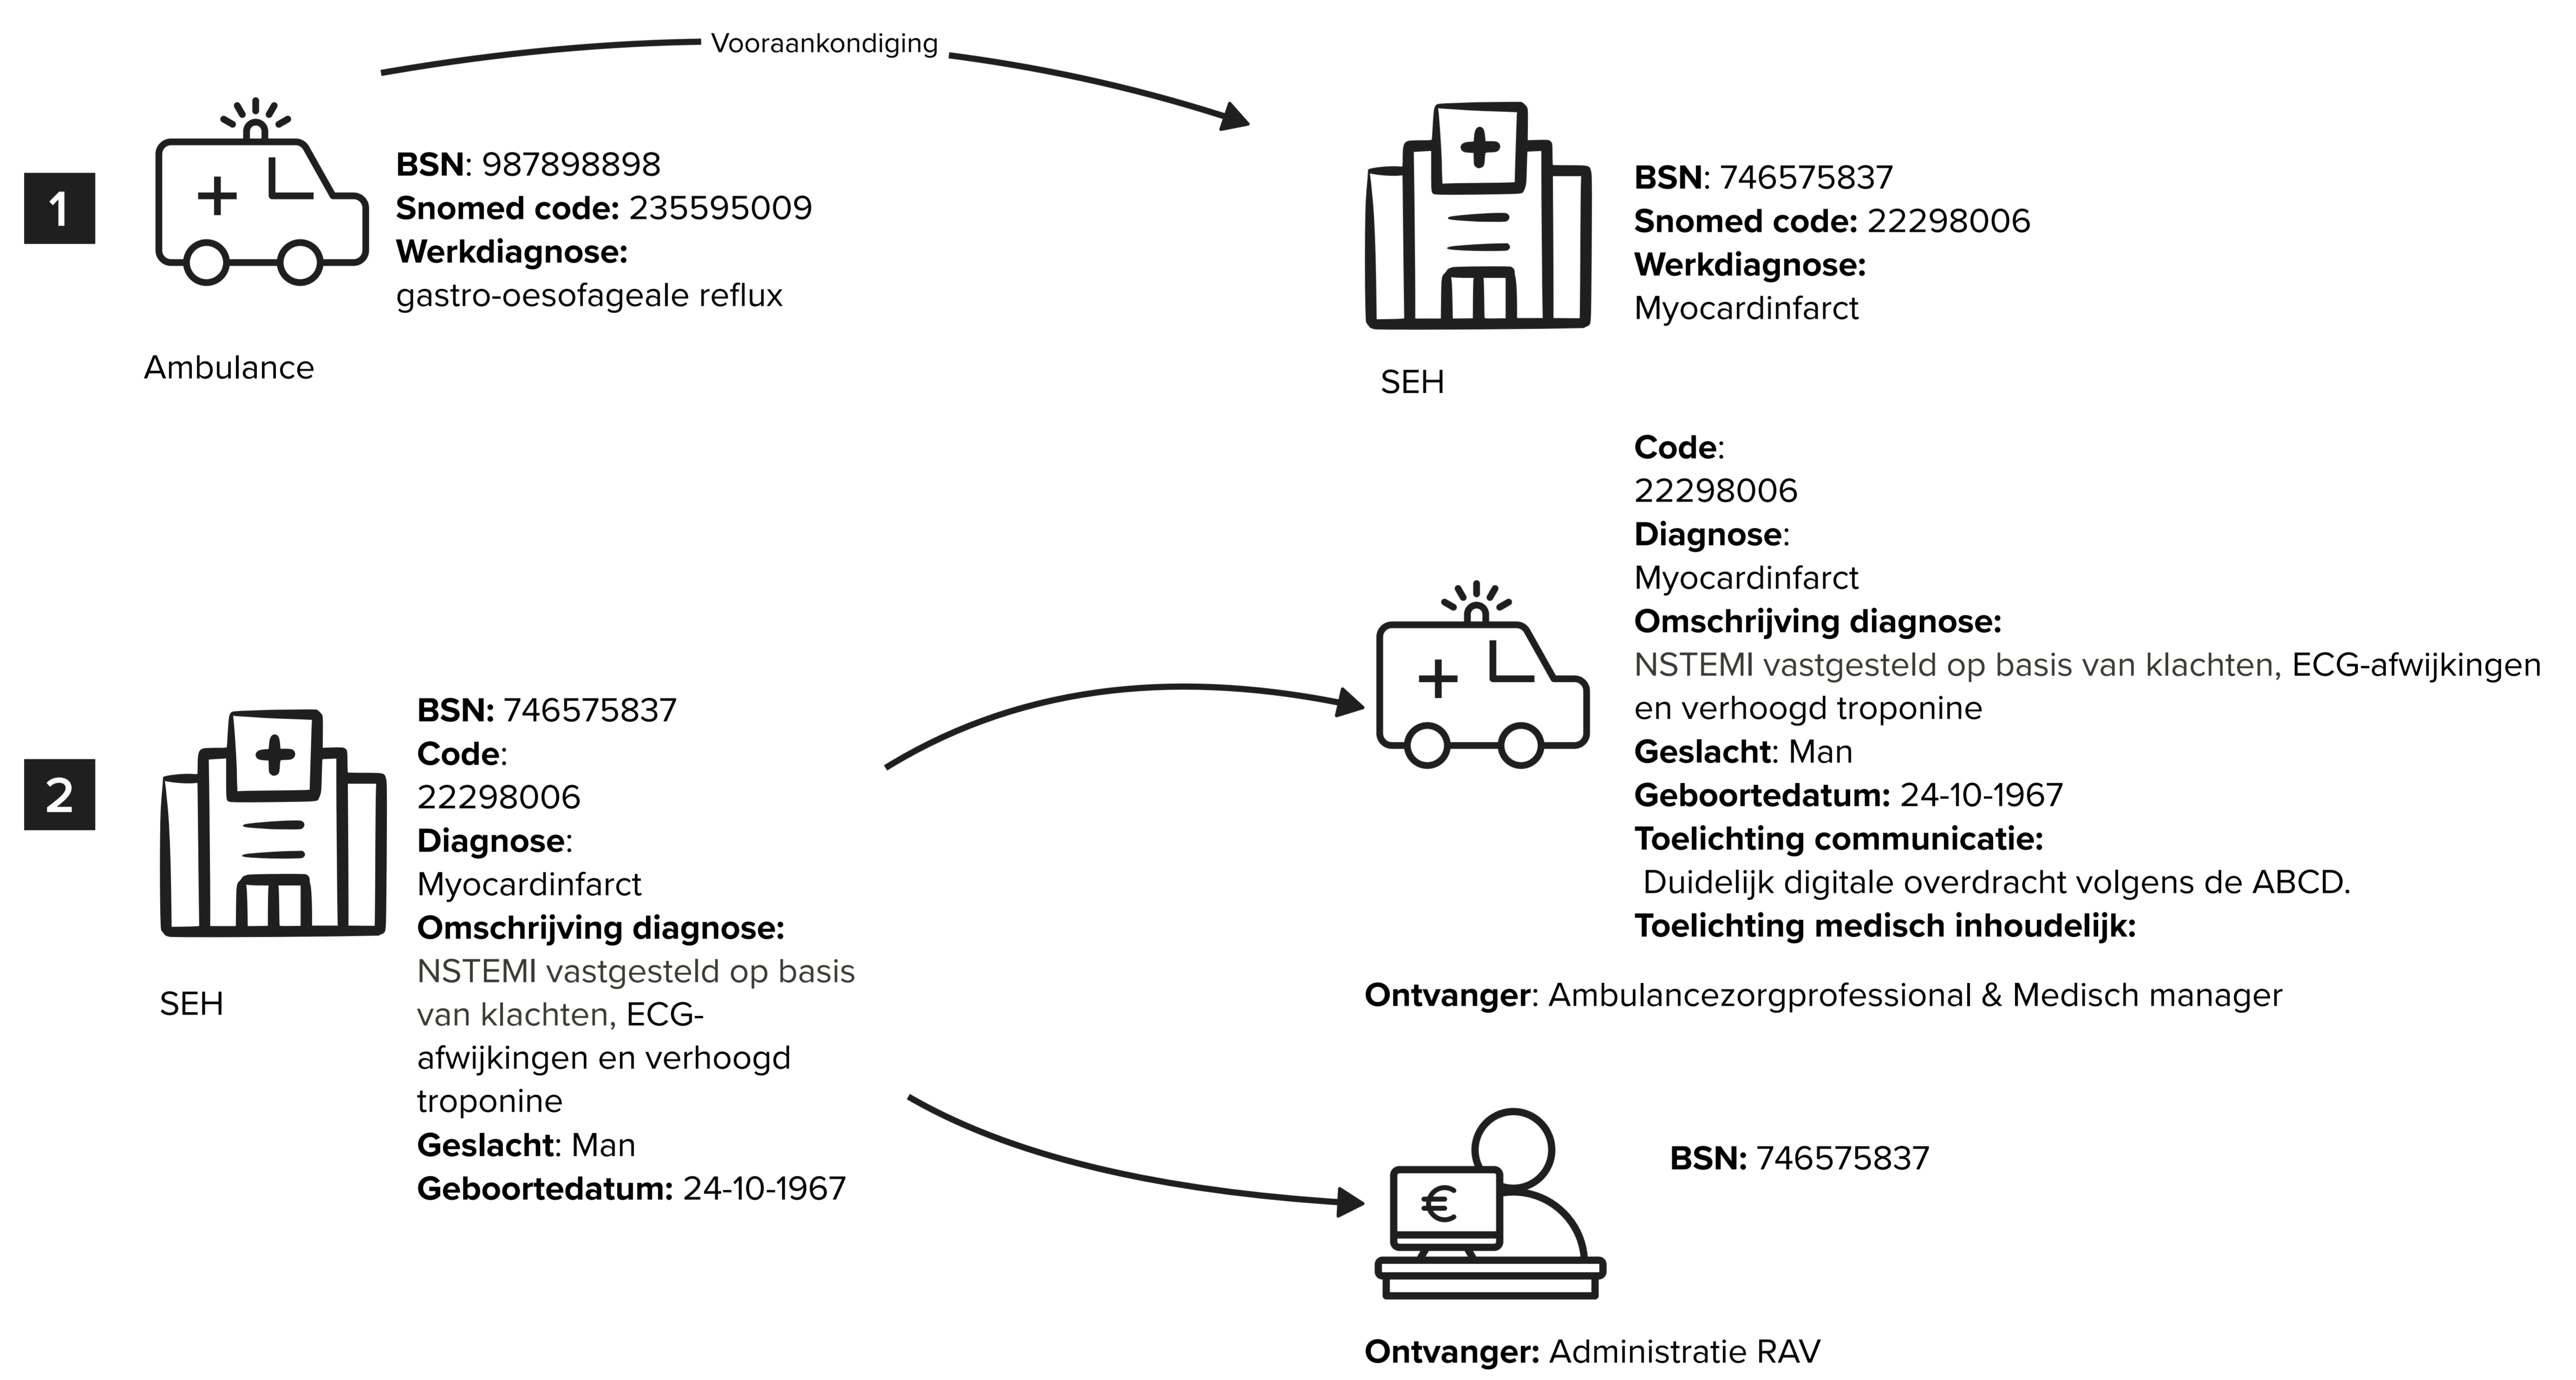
Vooraankondiging

1

BSN: 987898898
Snomed code: 235595009
Werkdiagnose:
gastro-oesofageale reflux

Ambulance

BSN: 746575837
Snomed code: 22298006
Werkdiagnose:
Myocardinfarct

SEH

Code:
22298006
Diagnose:
Myocardinfarct
Omschrijving diagnose:
NSTEMI vastgesteld op basis van klachten, ECG-afwijkingen en verhoogd troponine
Geslacht: Man
Geboortedatum: 24-10-1967
Toelichting communicatie:
Duidelijk digitale overdracht volgens de ABCD.
Toelichting medisch inhoudelijk:

Ontvanger: Ambulancezorgprofessional & Medisch manager

2

BSN: 746575837
Code:
22298006
Diagnose:
Myocardinfarct
Omschrijving diagnose:
NSTEMI vastgesteld op basis van klachten, ECG-afwijkingen en verhoogd troponine
Geslacht: Man
Geboortedatum: 24-10-1967

SEH

BSN: 746575837

Ontvanger: Administratie RAV